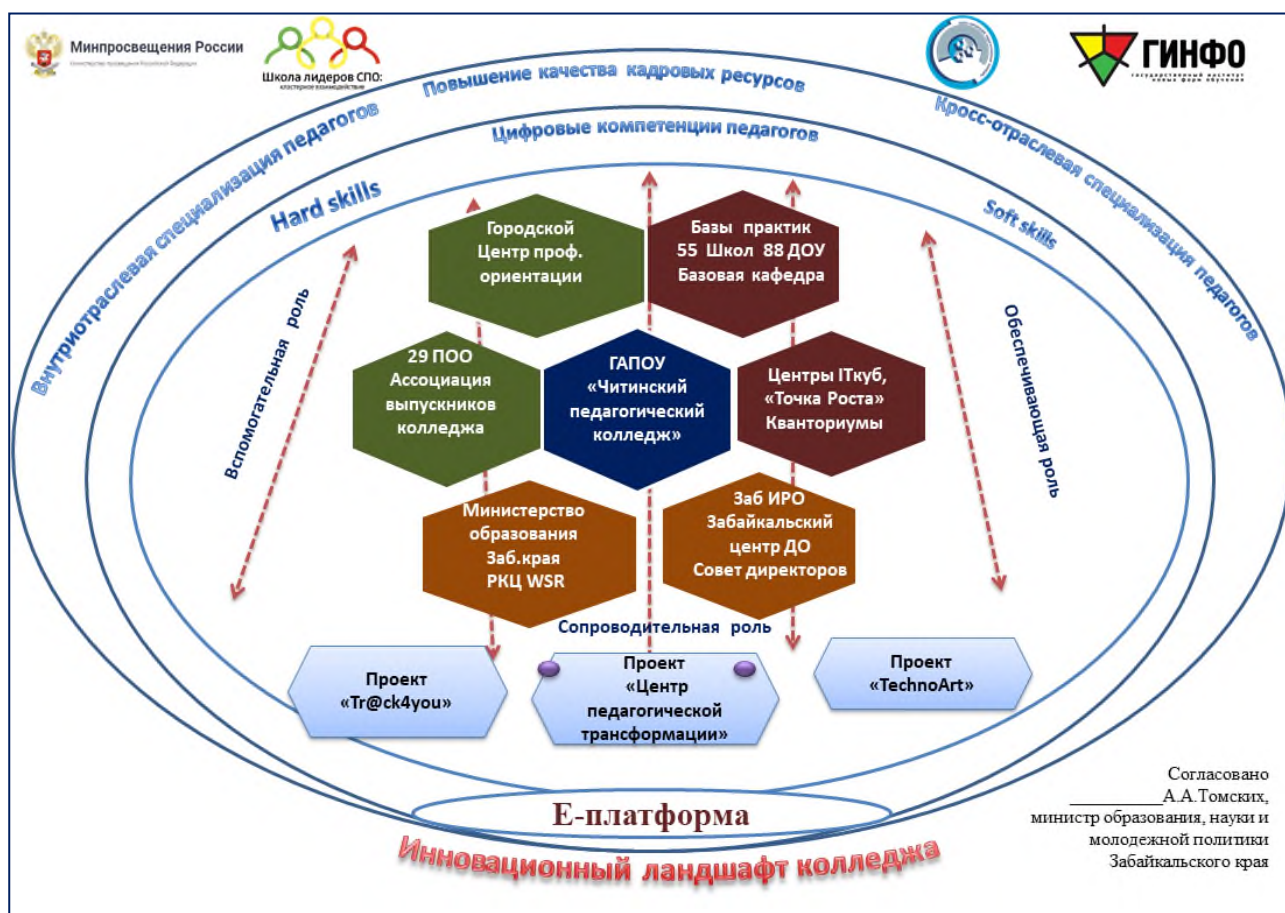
Минпросвещения России
Министерство просвещения Российской Федерации

Школа лидеров СПО:
кластерное взаимодействие

ГИНФО
государственный институт новых форм обучения

Повышение качества кадровых ресурсов

Внутриотраслевая специализация педагогов

Кросс-отраслевая специализация педагогов

Цифровые компетенции педагогов

Hard skills

Soft skills

Городской Центр проф. ориентации

Базы практик 55 Школ 88 ДОУ Базовая кафедра

Вспомогательная роль

Обеспечивающая роль

29 ПОО Ассоциация выпускников колледжа

ГАПОУ «Читинский педагогический колледж»

Центры ITкуб, «Точка Роста» Кванториумы

Министерство образования Заб.края РКЦ WSR

Заб ИРО Забайкальский центр ДО Совет директоров

Сопроводительная роль

Проект «Tr@ck4you»

Проект «Центр педагогической трансформации»

Проект «TechnoArt»

Е-платформа

Инновационный ландшафт колледжа

Согласовано
__________А.А.Томских,
министр образования, науки и молодежной политики Забайкальского края